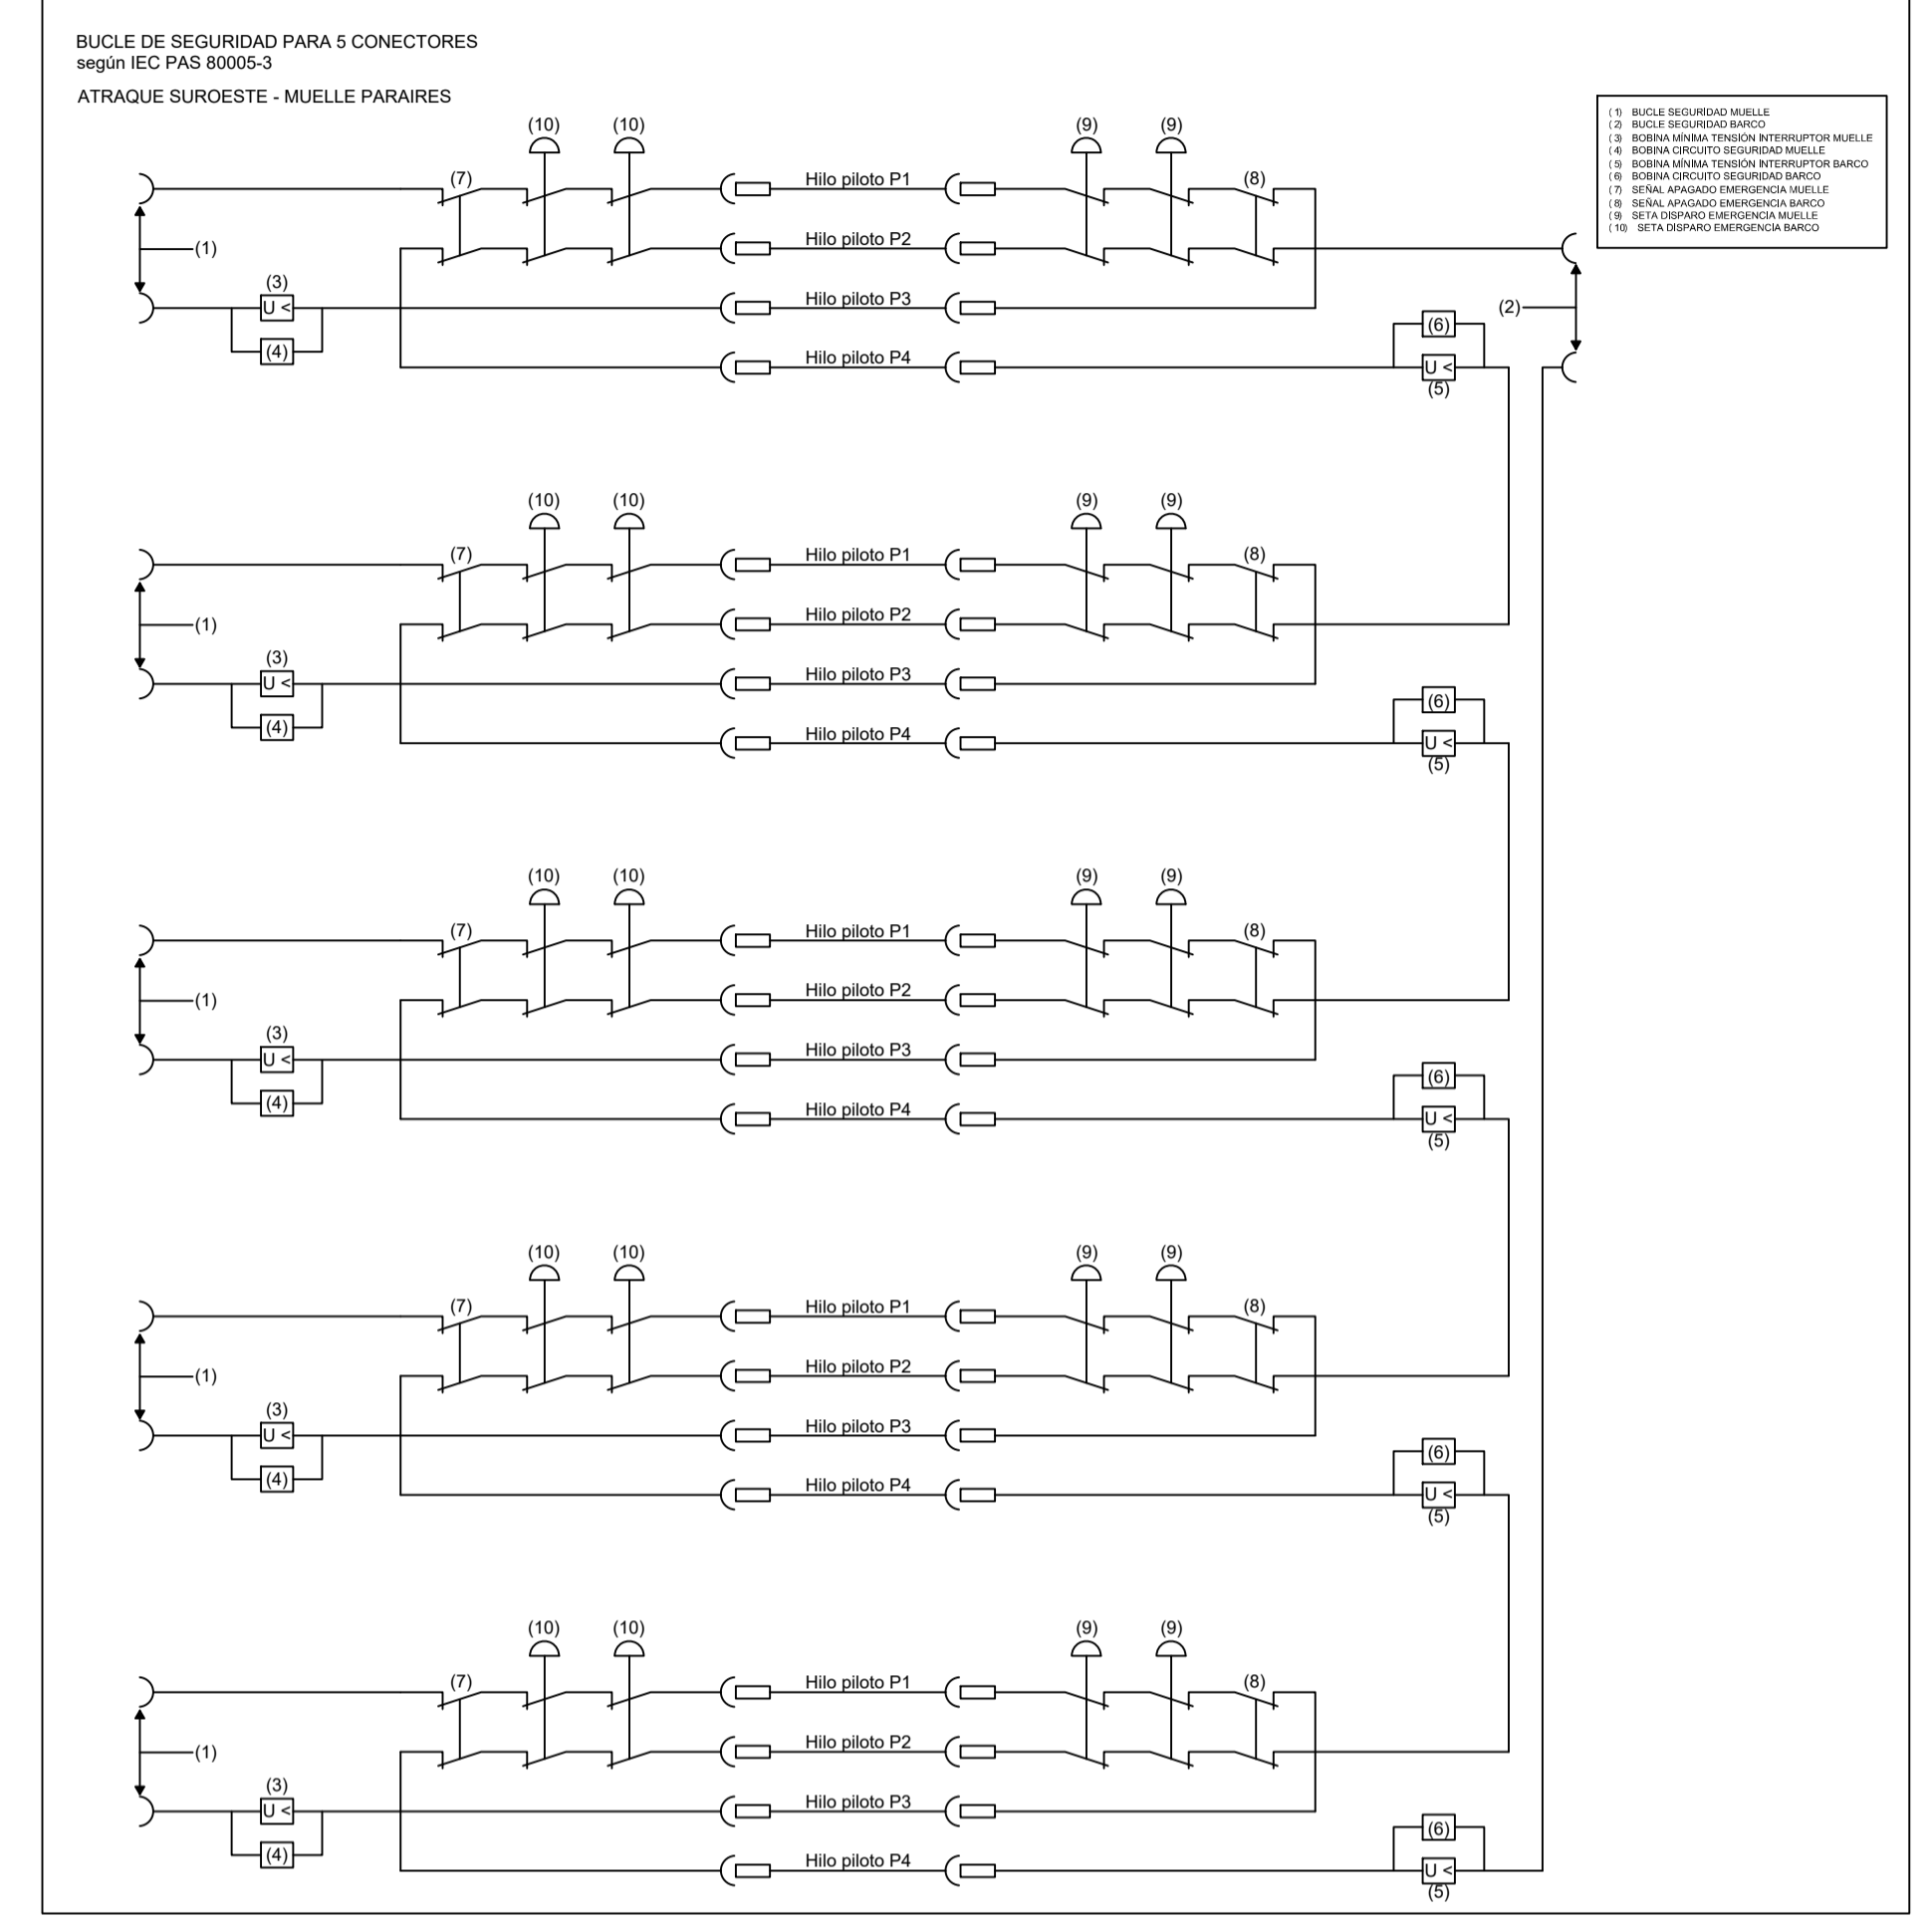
BUCLE DE SEGURIDAD PARA 5 CONECTORES
según IEC PAS 80005-3

ATRAQUE SUROESTE - MUELLE PARAIRES

(1) BUCLE SEGURIDAD MUELLE
(2) BUCLE SEGURIDAD BARCO
(3) BOBINA MÍNIMA TENSIÓN INTERRUPTOR MUELLE
(4) BOBINA CIRCUITO SEGURIDAD MUELLE
(5) BOBINA MÍNIMA TENSIÓN INTERRUPTOR BARCO
(6) BOBINA CIRCUITO SEGURIDAD BARCO
(7) SEÑAL APAGADO EMERGENCIA MUELLE
(8) SEÑAL APAGADO EMERGENCIA BARCO
(9) SETA DISPARO EMERGENCIA MUELLE
(10) SETA DISPARO EMERGENCIA BARCO

(10) (10) (9) (9)
(7) Hilo piloto P1 (8)
(1) Hilo piloto P2 (2)
(3) U < Hilo piloto P3
(4) Hilo piloto P4 (6) U < (5)

(10) (10) (9) (9)
(7) Hilo piloto P1 (8)
(1) Hilo piloto P2
(3) U < Hilo piloto P3
(4) Hilo piloto P4 (6) U < (5)

(10) (10) (9) (9)
(7) Hilo piloto P1 (8)
(1) Hilo piloto P2
(3) U < Hilo piloto P3
(4) Hilo piloto P4 (6) U < (5)

(10) (10) (9) (9)
(7) Hilo piloto P1 (8)
(1) Hilo piloto P2
(3) U < Hilo piloto P3
(4) Hilo piloto P4 (6) U < (5)

(10) (10) (9) (9)
(7) Hilo piloto P1 (8)
(1) Hilo piloto P2
(3) U < Hilo piloto P3
(4) Hilo piloto P4 (6) U < (5)